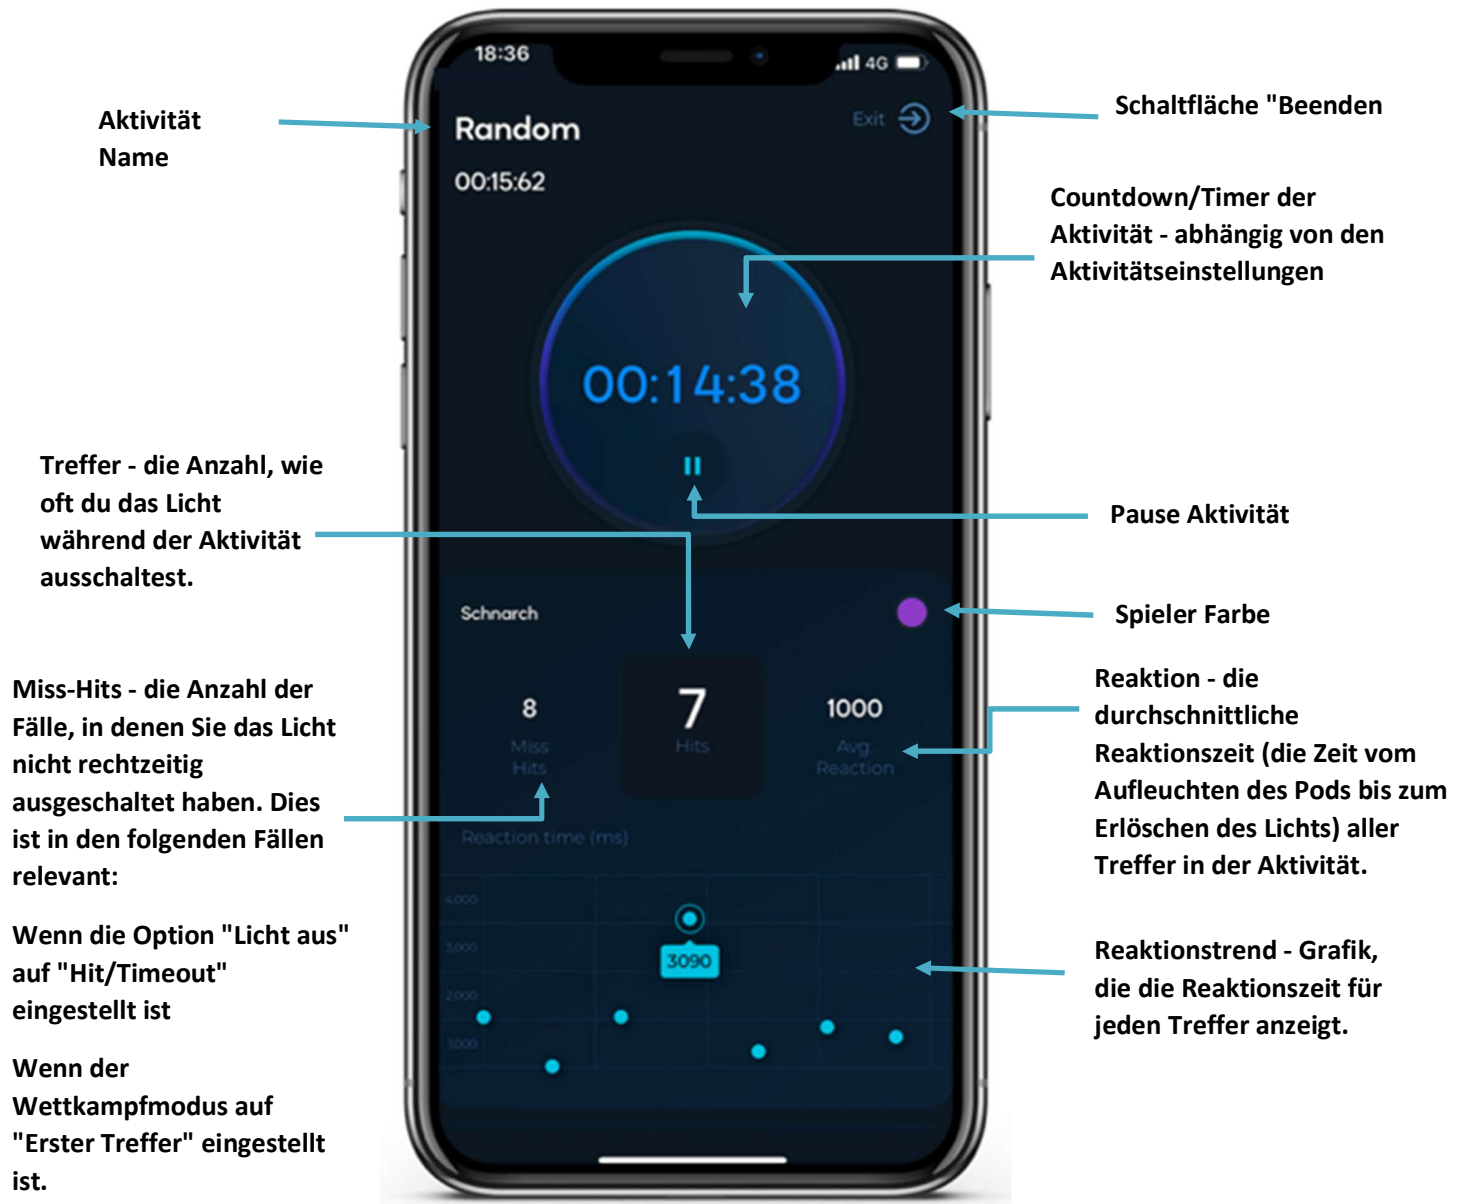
Aktivität Name

18:36

4G

Random

Exit

Schaltfläche "Beenden

00:15:62

Countdown/Timer der Aktivität - abhängig von den Aktivitätseinstellungen

00:14:38

Treffer - die Anzahl, wie oft du das Licht während der Aktivität ausschaltest.

Pause Aktivität

Schnarch

Spieler Farbe

Miss-Hits - die Anzahl der Fälle, in denen Sie das Licht nicht rechtzeitig ausgeschaltet haben. Dies ist in den folgenden Fällen relevant:

8
Miss Hits

7
Hits

1000
Avg. Reaction

Reaktion - die durchschnittliche Reaktionszeit (die Zeit vom Aufleuchten des Pods bis zum Erlöschen des Lichts) aller Treffer in der Aktivität.

Reaction time (ms)

4.000
3.000
2.000
1.000

3090

Wenn die Option "Licht aus" auf "Hit/Timeout" eingestellt ist

Reaktionstrend - Grafik, die die Reaktionszeit für jeden Treffer anzeigt.

Wenn der Wettkampfmodus auf "Erster Treffer" eingestellt ist.